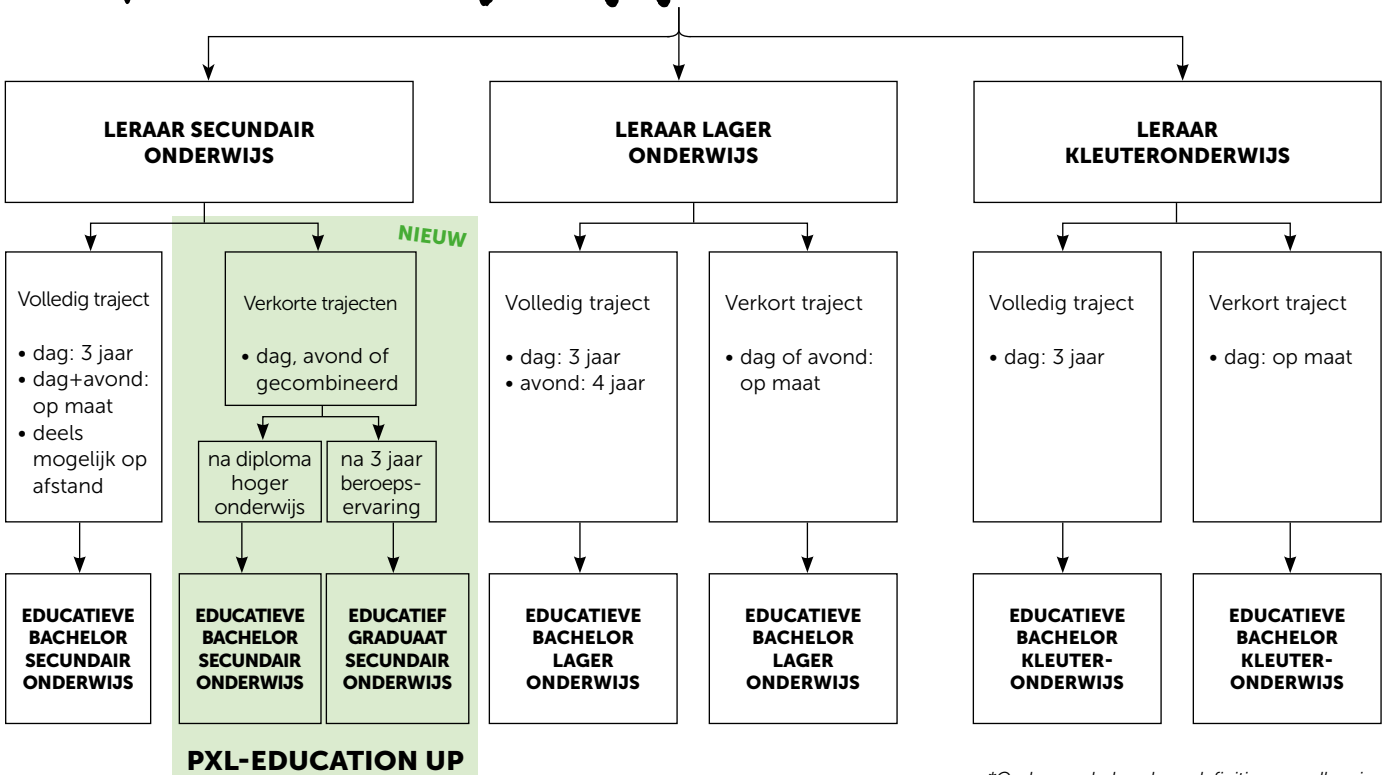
LERAAR SECUNDAIR ONDERWIJS

LERAAR LAGER ONDERWIJS

LERAAR KLEUTERONDERWIJS

NIEUW

Volledig traject

• dag: 3 jaar
• dag+avond: op maat
• deels mogelijk op afstand

Verkorte trajecten

• dag, avond of gecombineerd

na diploma hoger onderwijs

na 3 jaar beroepservaring

Volledig traject

• dag: 3 jaar
• avond: 4 jaar

Verkort traject

• dag of avond: op maat

Volledig traject

• dag: 3 jaar

Verkort traject

• dag: op maat

EDUCATIEVE BACHELOR SECUNDAIR ONDERWIJS

EDUCATIEVE BACHELOR SECUNDAIR ONDERWIJS

EDUCATIEF GRADUAAT SECUNDAIR ONDERWIJS

EDUCATIEVE BACHELOR LAGER ONDERWIJS

EDUCATIEVE BACHELOR LAGER ONDERWIJS

EDUCATIEVE BACHELOR KLEUTERONDERWIJS

EDUCATIEVE BACHELOR KLEUTERONDERWIJS

PXL-EDUCATION UP

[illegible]